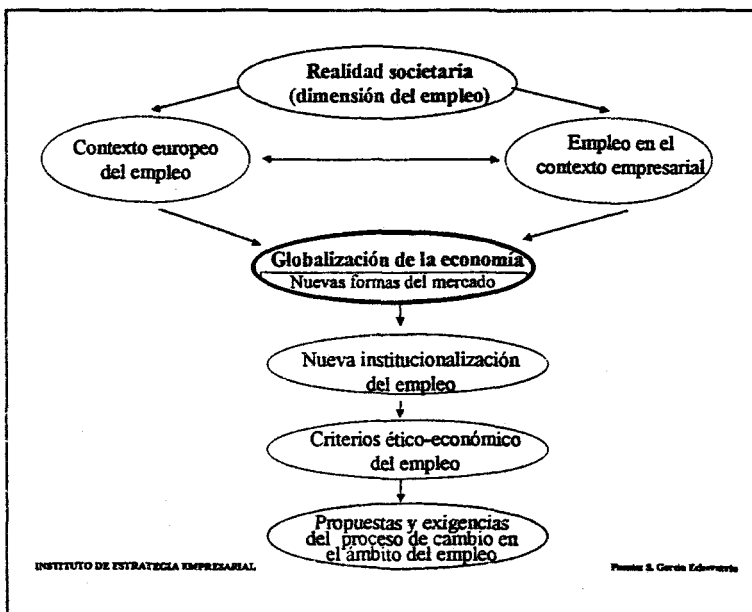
Realidad societaria (dimensión del empleo)

Contexto europeo del empleo

Empleo en el contexto empresarial

Globalización de la economía

Nuevas formas del mercado

Nueva institucionalización del empleo

Criterios ético-económico del empleo

Propuestas y exigencias del proceso de cambio en el ámbito del empleo

INSTITUTO DE ESTRATEGIA EMPRESARIAL

Fuente: S. García Echevarría